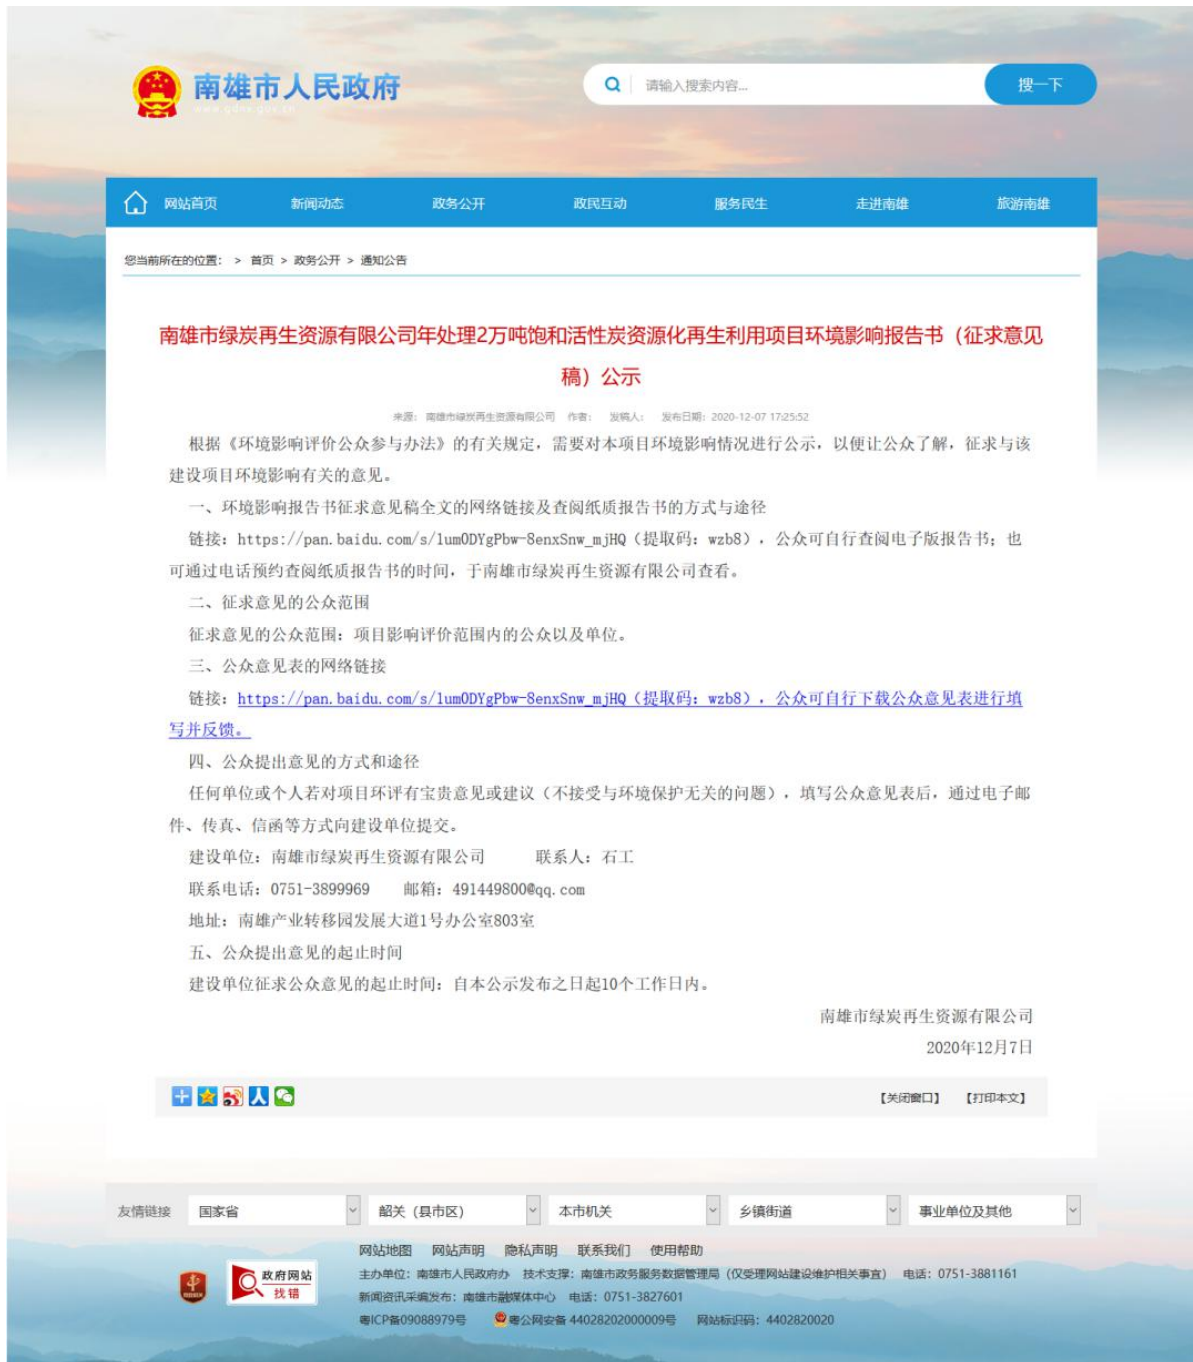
南雄市人民政府

请输入搜索内容...

搜一下

网站首页　新闻动态　政务公开　政民互动　服务民生　走进南雄　旅游南雄

您当前所在的位置： > 首页 > 政务公开 > 通知公告

南雄市绿炭再生资源有限公司年处理2万吨饱和活性炭资源化再生利用项目环境影响报告书（征求意见稿）公示

来源：南雄市绿炭再生资源有限公司　作者：　发稿人：　发布日期：2020-12-07 17:25:52

根据《环境影响评价公众参与办法》的有关规定，需要对本项目环境影响情况进行公示，以便让公众了解，征求与该建设项目环境影响有关的意见。

一、环境影响报告书征求意见稿全文的网络链接及查阅纸质报告书的方式与途径

链接：https://pan.baidu.com/s/1um0DYgPbw-8enxSnw_mjHQ（提取码：wzb8），公众可自行查阅电子版报告书；也可通过电话预约查阅纸质报告书的时间，于南雄市绿炭再生资源有限公司查看。

二、征求意见的公众范围

征求意见的公众范围：项目影响评价范围内的公众以及单位。

三、公众意见表的网络链接

链接：https://pan.baidu.com/s/1um0DYgPbw-8enxSnw_mjHQ（提取码：wzb8），公众可自行下载公众意见表进行填写并反馈。

四、公众提出意见的方式和途径

任何单位或个人若对项目环评有宝贵意见或建议（不接受与环境保护无关的问题），填写公众意见表后，通过电子邮件、传真、信函等方式向建设单位提交。

建设单位：南雄市绿炭再生资源有限公司　　联系人：石工

联系电话：0751-3899969　　邮箱：491449800@qq.com

地址：南雄产业转移园发展大道1号办公室803室

五、公众提出意见的起止时间

建设单位征求公众意见的起止时间：自本公示发布之日起10个工作日内。

南雄市绿炭再生资源有限公司

2020年12月7日

【关闭窗口】　【打印本文】

友情链接　国家省　韶关（县市区）　本市机关　乡镇街道　事业单位及其他

政府网站 找错

网站地图　网站声明　隐私声明　联系我们　使用帮助

主办单位：南雄市人民政府办　技术支撑：南雄市政务服务数据管理局（仅受理网站建设维护相关事宜）　电话：0751-3881161

新闻资讯采编发布：南雄市融媒体中心　电话：0751-3827601

粤ICP备09088979号　粤公网安备 44028202000009号　网站标识码：4402820020